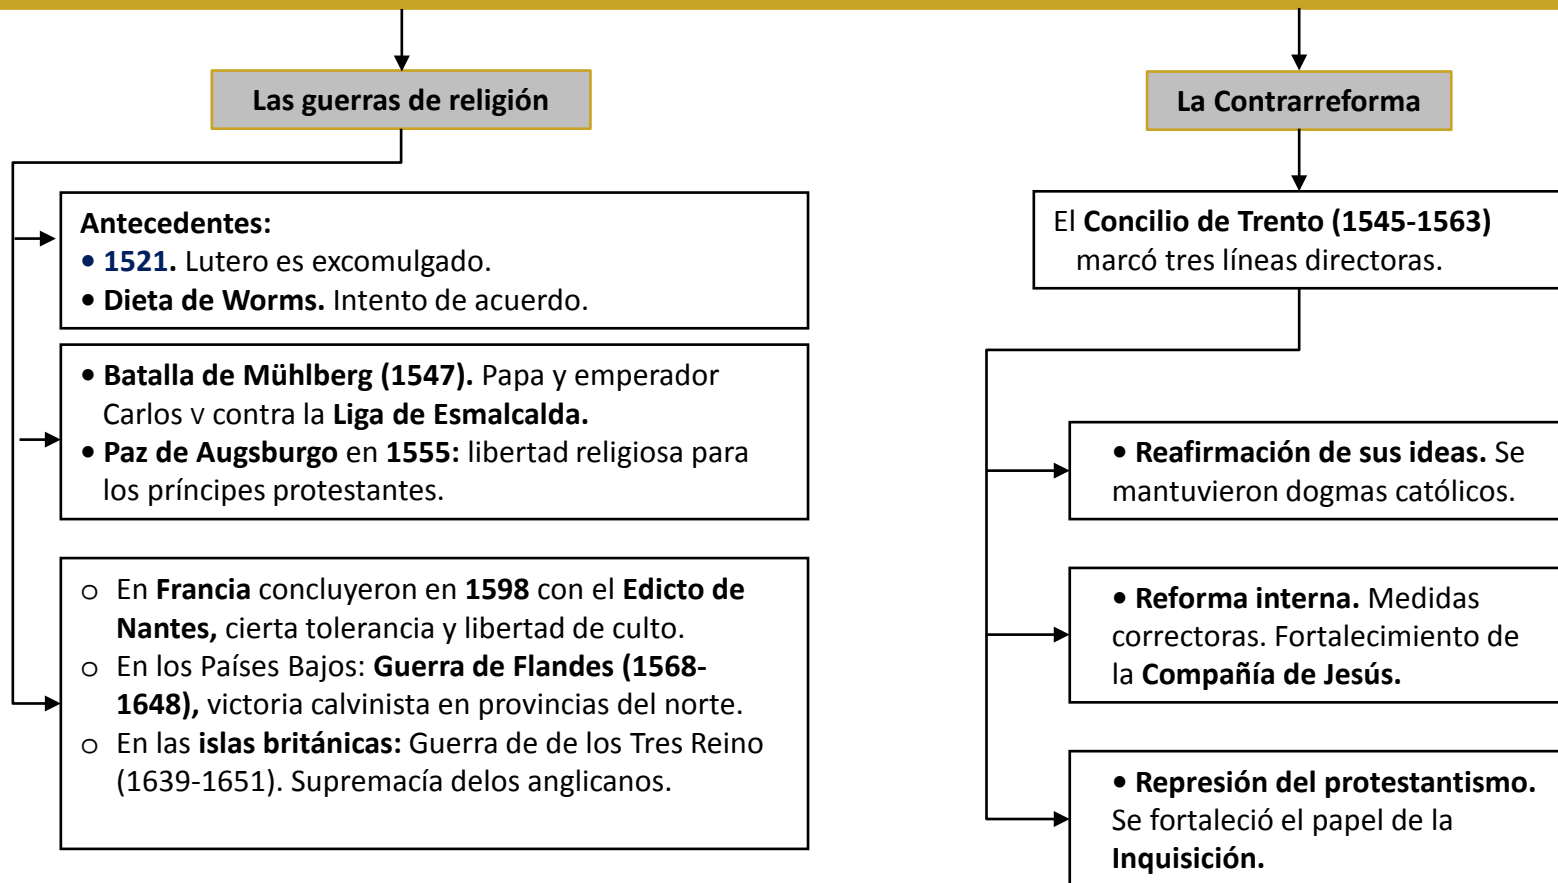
Las guerras de religión

Antecedentes:
• 1521. Lutero es excomulgado.
• Dieta de Worms. Intento de acuerdo.

• Batalla de Mühlberg (1547). Papa y emperador Carlos v contra la Liga de Esmalcalda.
• Paz de Augsburgo en 1555: libertad religiosa para los príncipes protestantes.

o En Francia concluyeron en 1598 con el Edicto de Nantes, cierta tolerancia y libertad de culto.
o En los Países Bajos: Guerra de Flandes (1568-1648), victoria calvinista en provincias del norte.
o En las islas británicas: Guerra de de los Tres Reino (1639-1651). Supremacía delos anglicanos.

La Contrarreforma

El Concilio de Trento (1545-1563) marcó tres líneas directoras.

• Reafirmación de sus ideas. Se mantuvieron dogmas católicos.

• Reforma interna. Medidas correctoras. Fortalecimiento de la Compañía de Jesús.

• Represión del protestantismo. Se fortaleció el papel de la Inquisición.